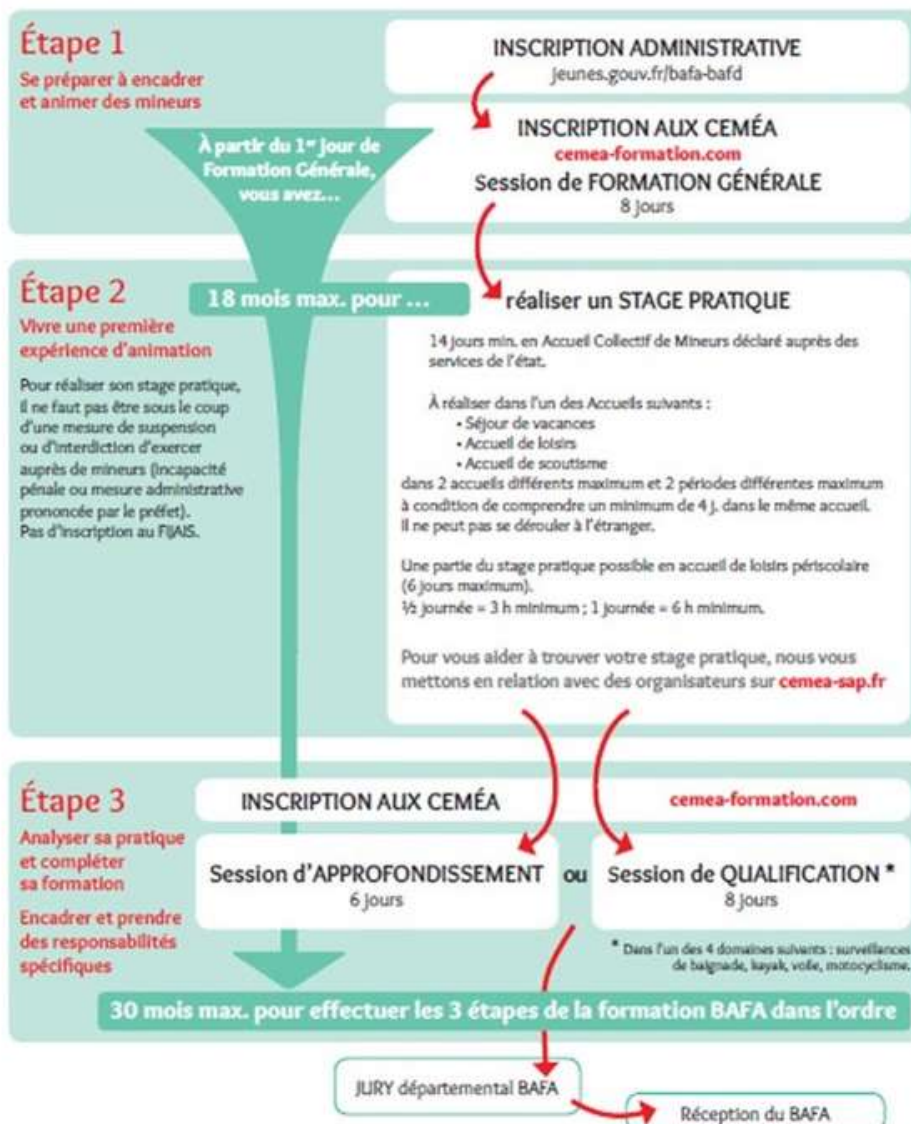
Étape 1
Se préparer à encadrer et animer des mineurs

INSCRIPTION ADMINISTRATIVE
jeunes.gouv.fr/bafa-bafd

À partir du 1$^{er}$ jour de Formation Générale, vous avez...

INSCRIPTION AUX CEMÉA
cemea-formation.com
Session de FORMATION GÉNÉRALE
8 jours

Étape 2
Vivre une première expérience d'animation

Pour réaliser son stage pratique, il ne faut pas être sous le coup d'une mesure de suspension ou d'interdiction d'exercer auprès de mineurs (incapacité pénale ou mesure administrative prononcée par le préfet).
Pas d'inscription au FIJAIS.

18 mois max. pour ...

réaliser un STAGE PRATIQUE

14 jours min. en Accueil Collectif de Mineurs déclaré auprès des services de l'état.

À réaliser dans l'un des Accueils suivants :
• Séjour de vacances
• Accueil de loisirs
• Accueil de scoutisme
dans 2 accueils différents maximum et 2 périodes différentes maximum à condition de comprendre un minimum de 4 j. dans le même accueil. Il ne peut pas se dérouler à l'étranger.

Une partie du stage pratique possible en accueil de loisirs périscolaire (6 jours maximum).
½ journée = 3 h minimum ; 1 journée = 6 h minimum.

Pour vous aider à trouver votre stage pratique, nous vous mettons en relation avec des organisateurs sur cemea-sap.fr

Étape 3
Analyser sa pratique et compléter sa formation
Encadrer et prendre des responsabilités spécifiques

INSCRIPTION AUX CEMÉA
cemea-formation.com

Session d'APPROFONDISSEMENT
6 jours
ou
Session de QUALIFICATION *
8 jours

* Dans l'un des 4 domaines suivants : surveillance de baignade, kayak, voile, motocyclisme.

30 mois max. pour effectuer les 3 étapes de la formation BAFA dans l'ordre

JURY départemental BAFA

Réception du BAFA